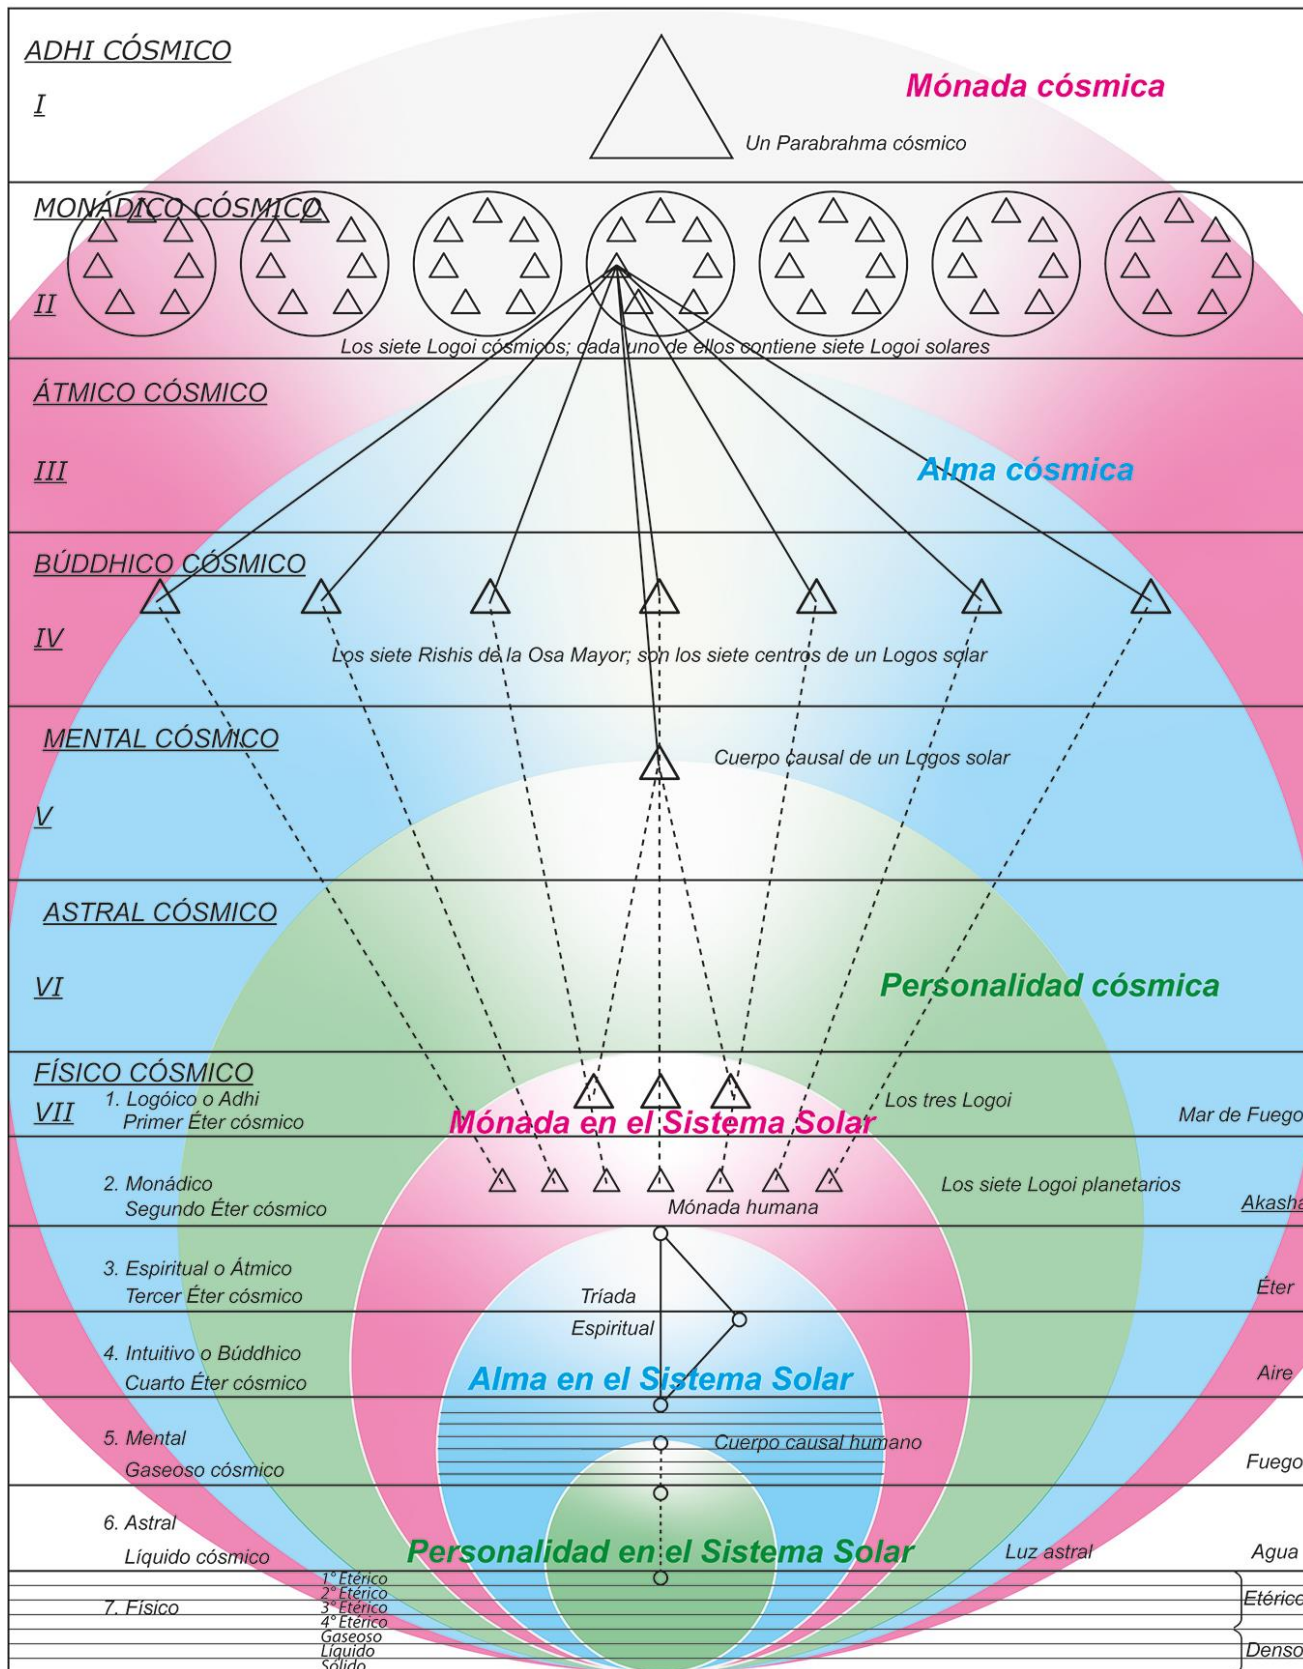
ADHI CÓSMICO

I

Mónada cósmica

Un Parabrahma cósmico

MONÁDICO CÓSMICO

II

Los siete Logoi cósmicos; cada uno de ellos contiene siete Logoi solares

ÁTMICO CÓSMICO

III

Alma cósmica

BÚDDHICO CÓSMICO

IV

Los siete Rishis de la Osa Mayor; son los siete centros de un Logos solar

MENTAL CÓSMICO

V

Cuerpo causal de un Logos solar

ASTRAL CÓSMICO

VI

Personalidad cósmica

FÍSICO CÓSMICO

VII

1. Logóico o Adhi
Primer Éter cósmico

Los tres Logoi

Mónada en el Sistema Solar

Mar de Fuego

2. Monádico
Segundo Éter cósmico

Los siete Logoi planetarios

Mónada humana

Akasha

3. Espiritual o Átmico
Tercer Éter cósmico

Tríada
Espiritual

Éter

4. Intuitivo o Búddhico
Cuarto Éter cósmico

Alma en el Sistema Solar

Aire

5. Mental
Gaseoso cósmico

Cuerpo causal humano

Fuego

6. Astral
Líquido cósmico

Personalidad en el Sistema Solar

Luz astral

Agua

7. Físico

1° Etérico
2° Etérico
3° Etérico
4° Etérico
Gaseoso
Líquido
Sólido

Etérico

Denso